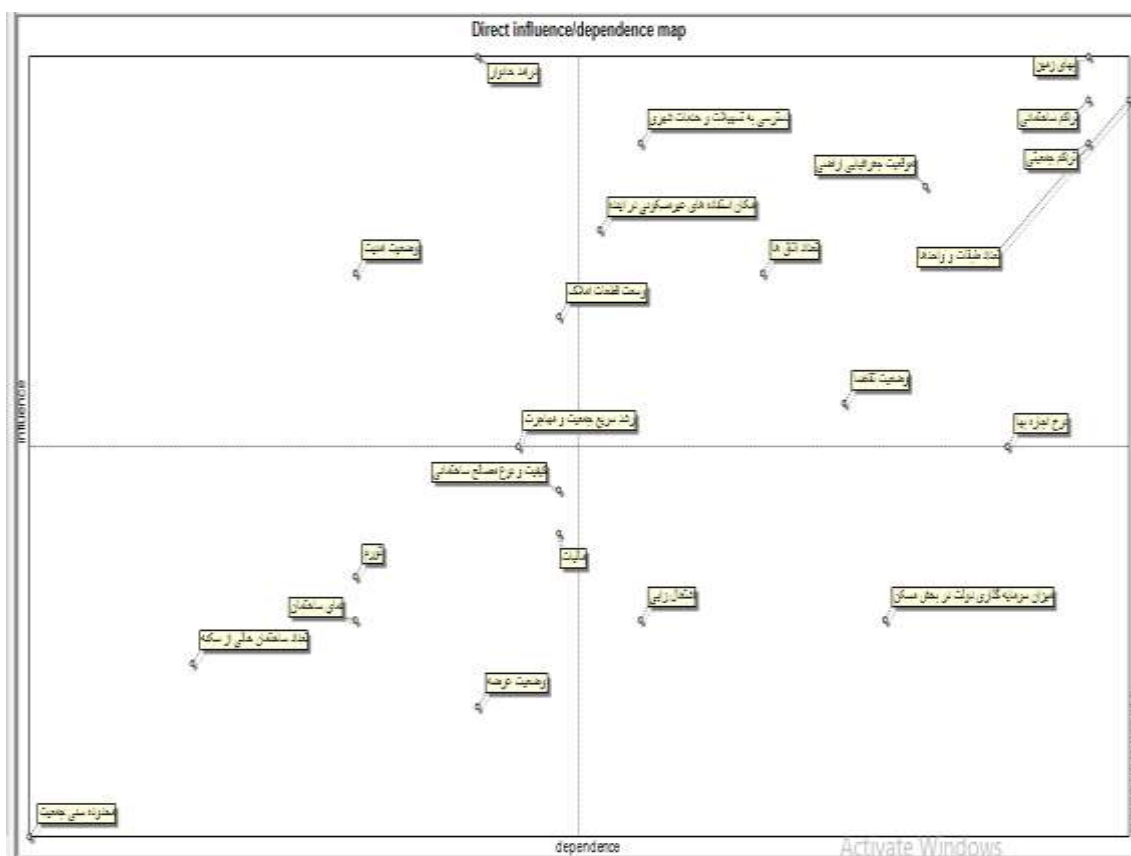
Direct influence/dependence map

درآمد خانوار

بهای زمین

تراکم ساختمانی

دسترسی به تسهیلات و خدمات شهری

تراکم جمعیتی

موقعیت جغرافیایی اراضی

امکان استفاده های غیرمسکونی در واحد

وضعیت امنیت

تعداد اتاق ها

تعداد طبقات و واحدها

وسعت قطعات املاک

وضعیت تقاضا

رشد سریع جمعیت و مهاجرت

نرخ اجاره بها

influence

کیفیت و نوع مصالح ساختمانی

مالیات

نورگیری

عمر ساختمان

اشتغال زایی

میزان سرمایه گذاری دولت در بخش مسکن

تعداد ساختمان خالی از سکنه

وضعیت عرضه

محدوده سنی جمعیت

dependence

Activate Windows